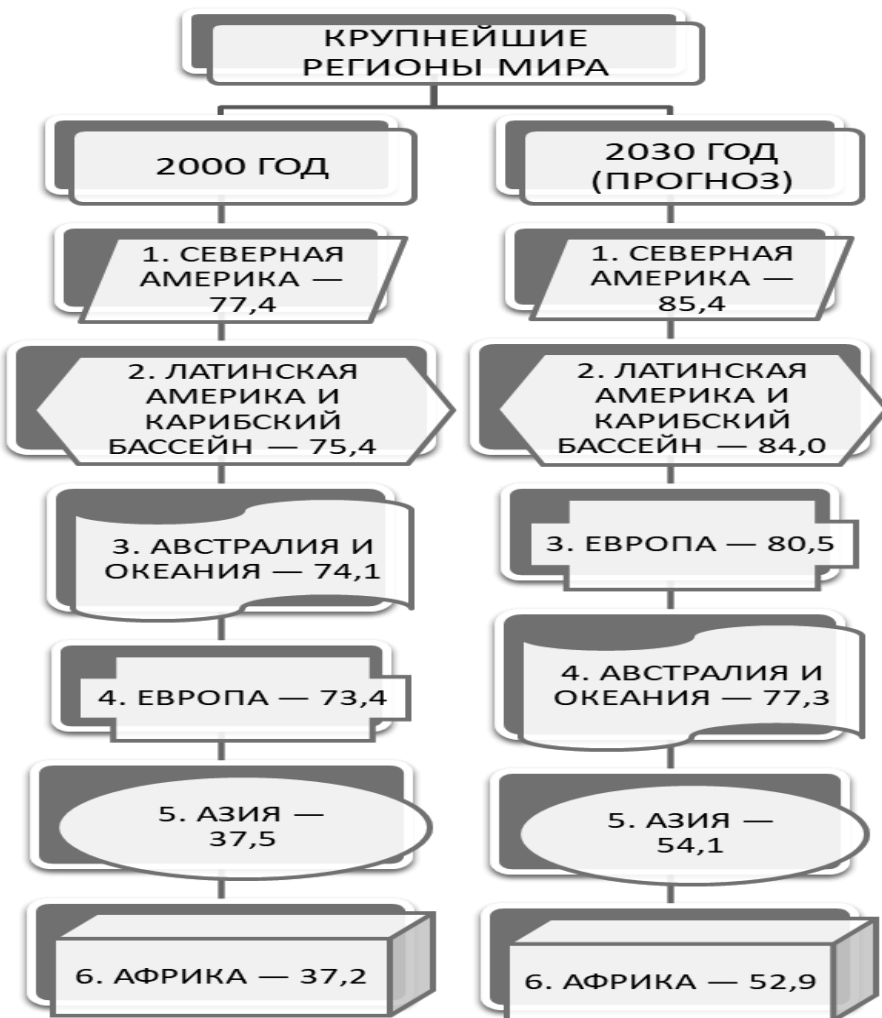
КРУПНЕЙШИЕ РЕГИОНЫ МИРА

2000 ГОД

1. СЕВЕРНАЯ АМЕРИКА — 77,4

2. ЛАТИНСКАЯ АМЕРИКА И КАРИБСКИЙ БАССЕЙН — 75,4

3. АВСТРАЛИЯ И ОКЕАНИЯ — 74,1

4. ЕВРОПА — 73,4

5. АЗИЯ — 37,5

6. АФРИКА — 37,2

2030 ГОД (ПРОГНОЗ)

1. СЕВЕРНАЯ АМЕРИКА — 85,4

2. ЛАТИНСКАЯ АМЕРИКА И КАРИБСКИЙ БАССЕЙН — 84,0

3. ЕВРОПА — 80,5

4. АВСТРАЛИЯ И ОКЕАНИЯ — 77,3

5. АЗИЯ — 54,1

6. АФРИКА — 52,9